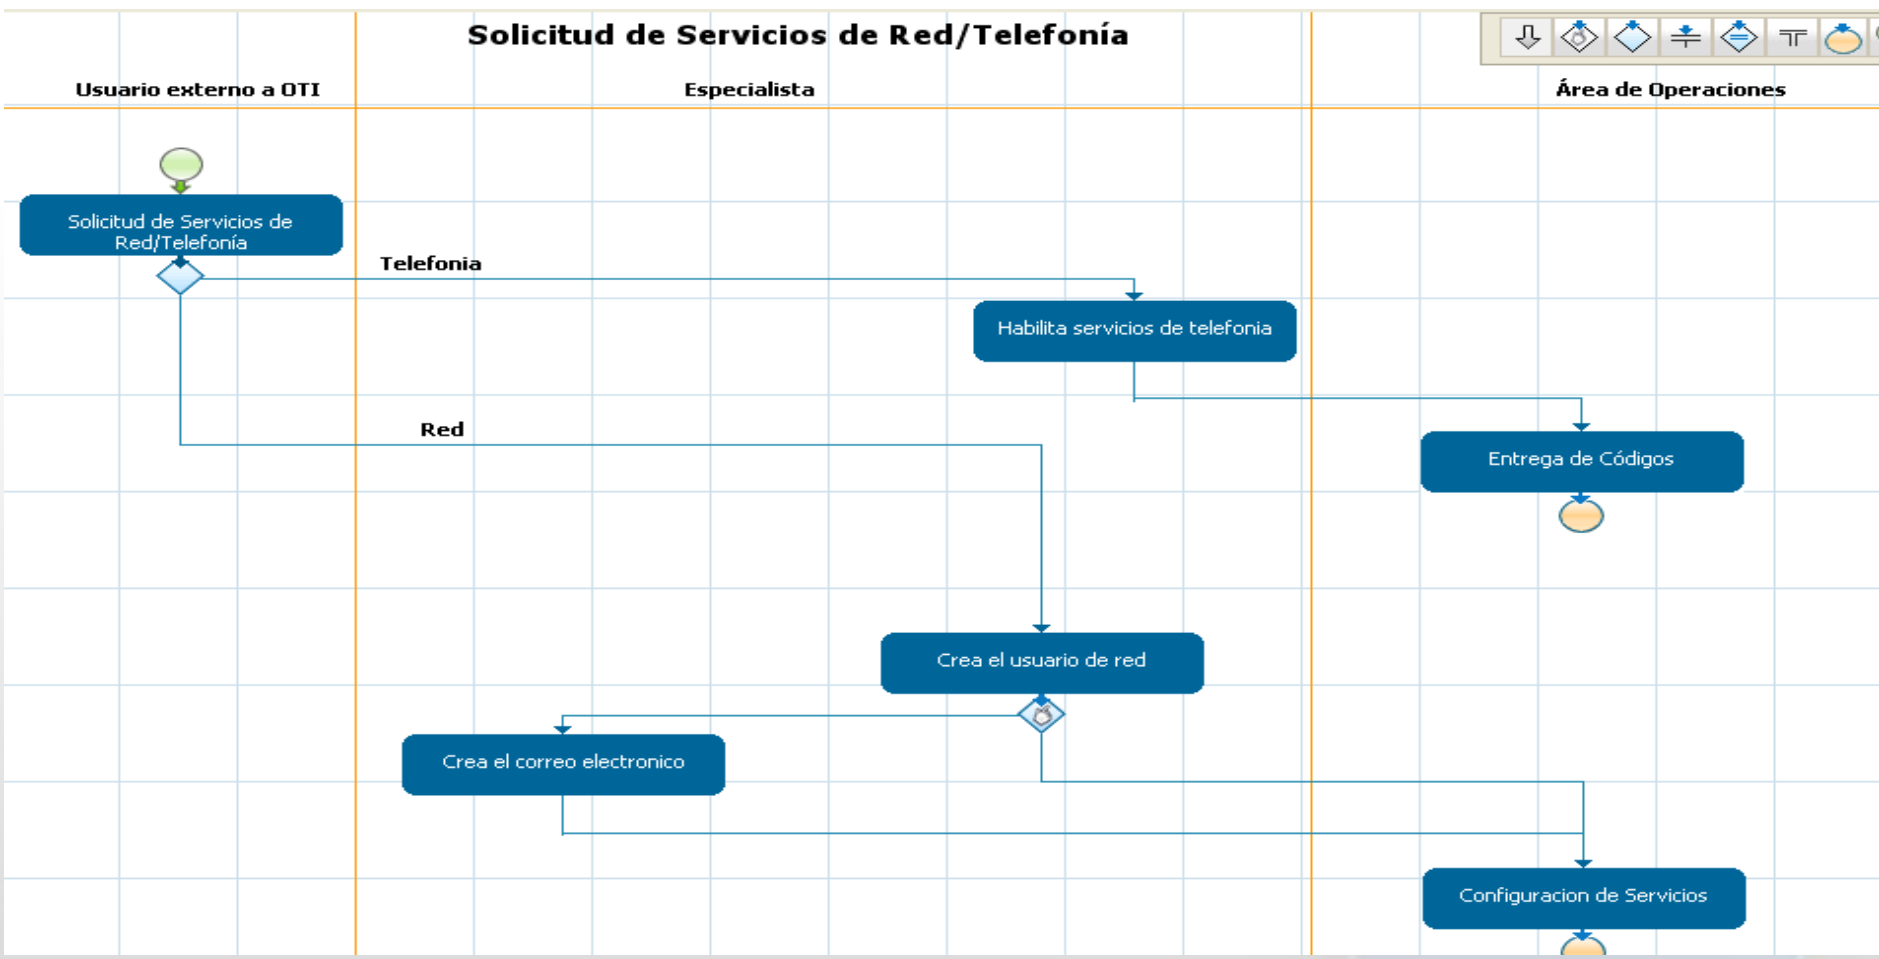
Solicitud de Servicios de Red/Telefonía

Usuario externo a OTI

Especialista

Área de Operaciones

Solicitud de Servicios de Red/Telefonía

Telefonia

Habilita servicios de telefonia

Entrega de Códigos

Red

Crea el usuario de red

Crea el correo electronico

Configuracion de Servicios